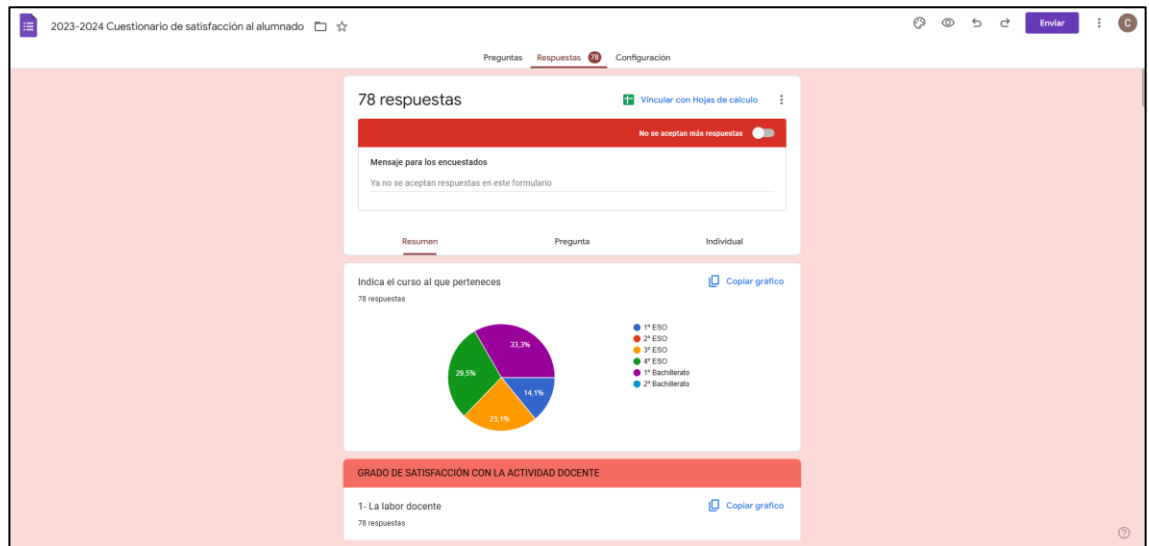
2023-2024 Cuestionario de satisfacción al alumnado

Enviar

C

Preguntas Respuestas 78 Configuración

78 respuestas

Vincular con Hojas de cálculo

No se aceptan más respuestas

Mensaje para los encuestados

Ya no se aceptan respuestas en este formulario

Resumen Pregunta Individual

Indica el curso al que perteneces

78 respuestas

Copiar gráfico

33,3%

29,5%

14,1%

23,1%

1º ESO
2º ESO
3º ESO
4º ESO
1º Bachillerato
2º Bachillerato

GRADO DE SATISFACCIÓN CON LA ACTIVIDAD DOCENTE

1- La labor docente

78 respuestas

Copiar gráfico